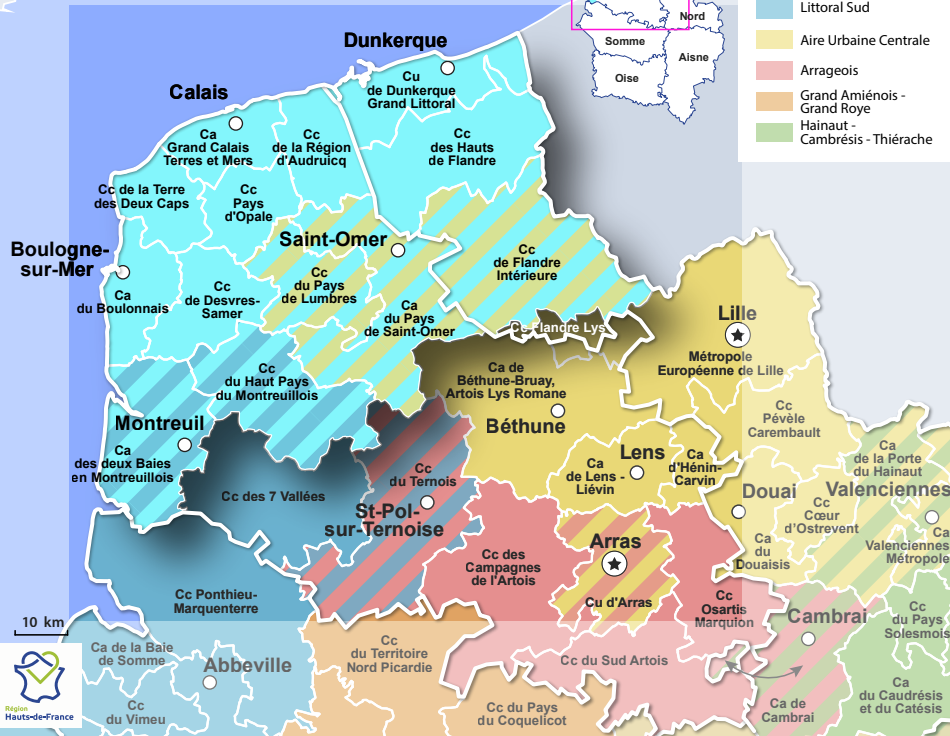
Nord
Somme
Aisne
Oise

Littoral Sud
Aire Urbaine Centrale
Arrageois
Grand Amiénois - Grand Roye
Hainaut - Cambrésis - Thiérache

Dunkerque
Cu de Dunkerque Grand Littoral
Calais
Ca Grand Calais Terres et Mers
Cc de la Région d'Audruicq
Cc des Hauts de Flandre
Cc de la Terre des Deux Caps
Cc Pays d'Opale
Saint-Omer
Cc du Pays de Lumbres
Cc de Flandre Intérieure
Boulogne-sur-Mer
Ca du Boulonnais
Cc de Desvres-Samer
Ca du Pays de Saint-Omer
Cc Flandre Lys
Lille
Métropole Européenne de Lille
Cc du Haut Pays du Montreuillois
Ca de Béthune-Bruay, Artois Lys Romane
Béthune
Cc Pévèle Carembault
Montreuil
Cc des deux Baies en Montreuillois
Cc des 7 Vallées
Cc du Ternois
St-Pol-sur-Ternoise
Lens
Ca de Lens - Liévin
Ca d'Hénin-Carvin
Douai
Ca du Douaisis
Cc Cœur d'Ostrevent
Ca de la Porte du Hainaut
Valenciennes
Ca Valenciennes Métropole
Cc des Campagnes de l'Artois
Arras
Cu d'Arras
Cc Osartis Marquion
Cc Ponthieu-Marquenterre
Cambrai
Cc du Pays Solesmois
10 km
Ca de la Baie de Somme
Abbeville
Cc du Territoire Nord Picardie
Cc du Sud Artois
Région Hauts-de-France
Cc du Vimeu
Cc du Pays du Coquelicot
Ca de Cambrai
Cc du Caudrésis et du Catésis